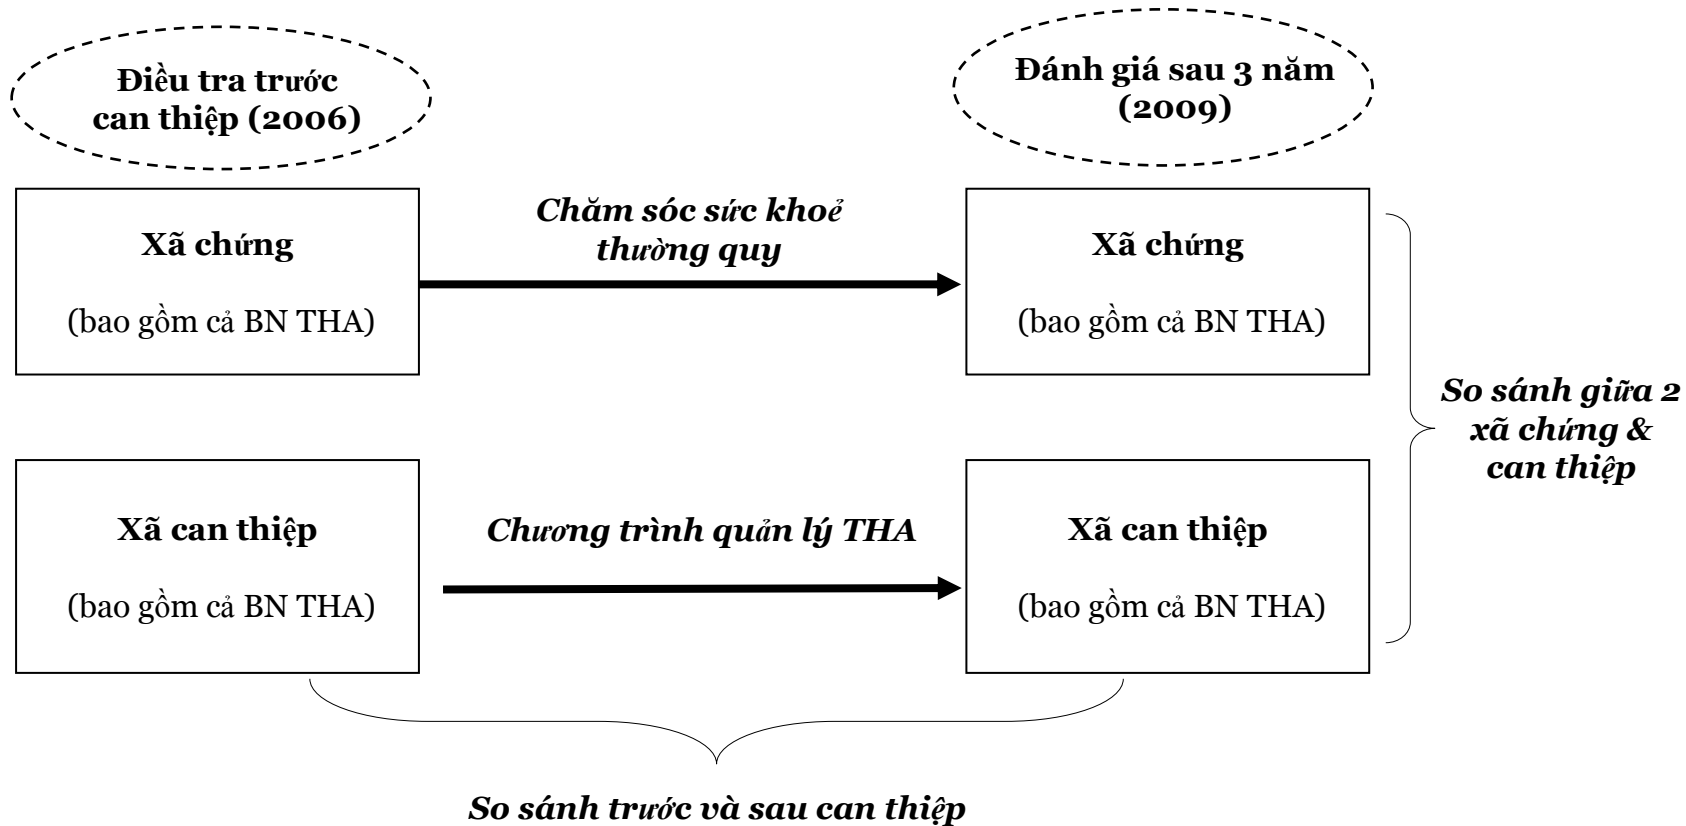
Điều tra trước can thiệp (2006)

Đánh giá sau 3 năm (2009)

Xã chứng

(bao gồm cả BN THA)

Chăm sóc sức khoẻ thường quy

Xã chứng

(bao gồm cả BN THA)

So sánh giữa 2 xã chứng & can thiệp

Xã can thiệp

(bao gồm cả BN THA)

Chương trình quản lý THA

Xã can thiệp

(bao gồm cả BN THA)

So sánh trước và sau can thiệp